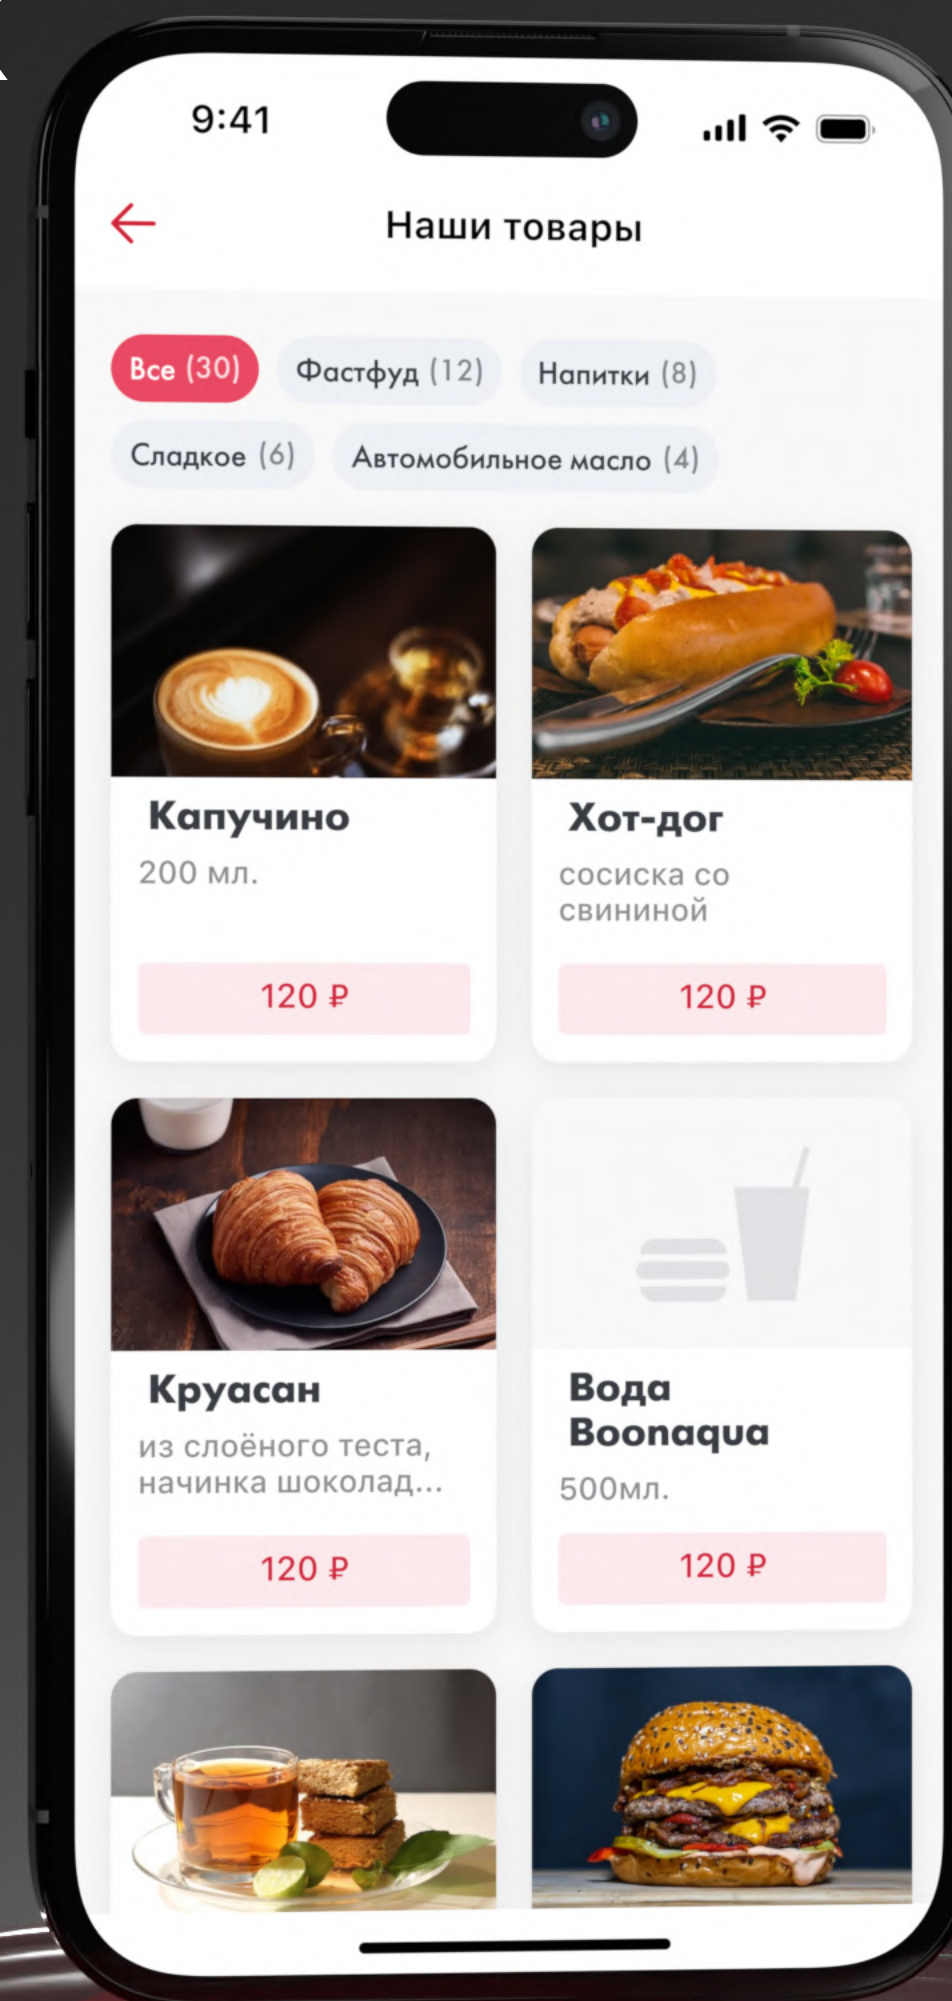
9:41

Наши товары

Все (30) Фастфуд (12) Напитки (8)
Сладкое (6) Автомобильное масло (4)

Капучино
200 мл.
120 ₽

Хот-дог
сосиска со свининой
120 ₽

Круасан
из слоёного теста, начинка шоколад...
120 ₽

Вода Boonaqua
500мл.
120 ₽